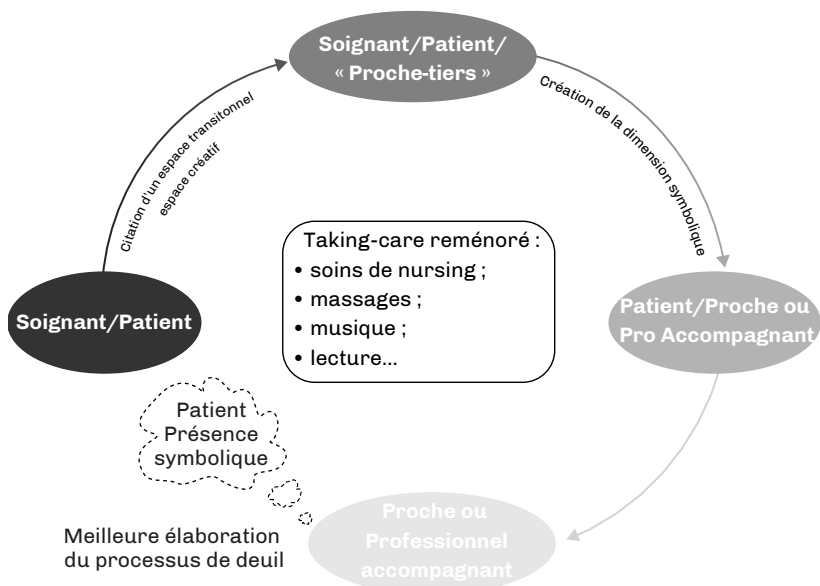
Soignant/Patient/
« Proche-tiers »

Création de la dimension symbolique

Patient/Proche ou
Pro Accompagnant

Proche ou
Professionnel
accompagnant

Meilleure élaboration
du processus de deuil

Patient
Présence
symbolique

Soignant/Patient

Citation d'un espace transitonnel
espace créatif

Taking-care reménoré :
• soins de nursing ;
• massages ;
• musique ;
• lecture...